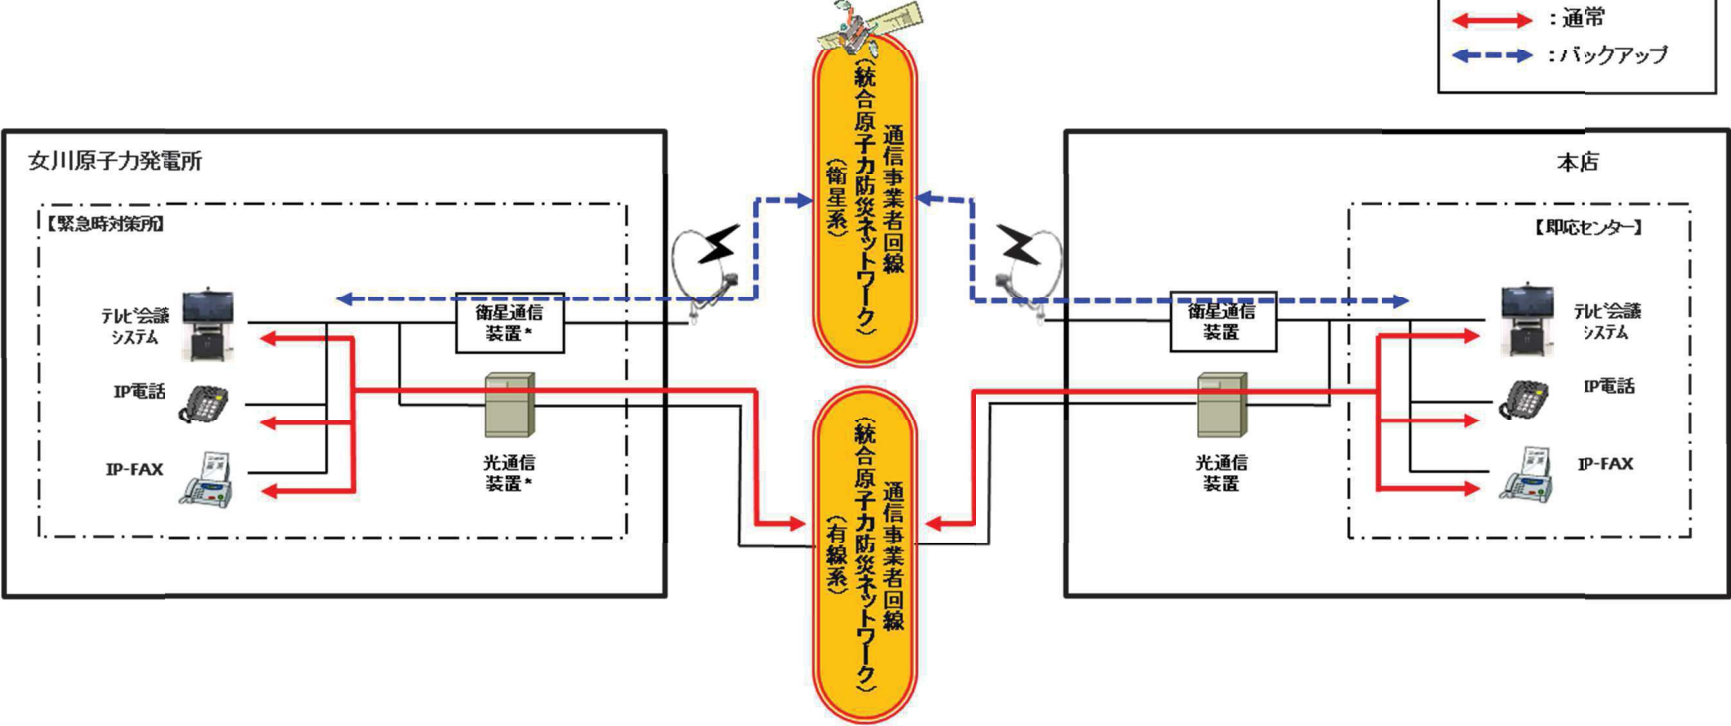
：通常
：バックアップ

女川原子力発電所

【緊急時対策所】

テレビ会議システム

IP電話

IP-FAX

衛星通信装置*

光通信装置*

通信事業者回線（統合原子力防災ネットワーク）（衛星系）

通信事業者回線（統合原子力防災ネットワーク）（有線系）

本店

【即応センター】

衛星通信装置

光通信装置

テレビ会議システム

IP電話

IP-FAX